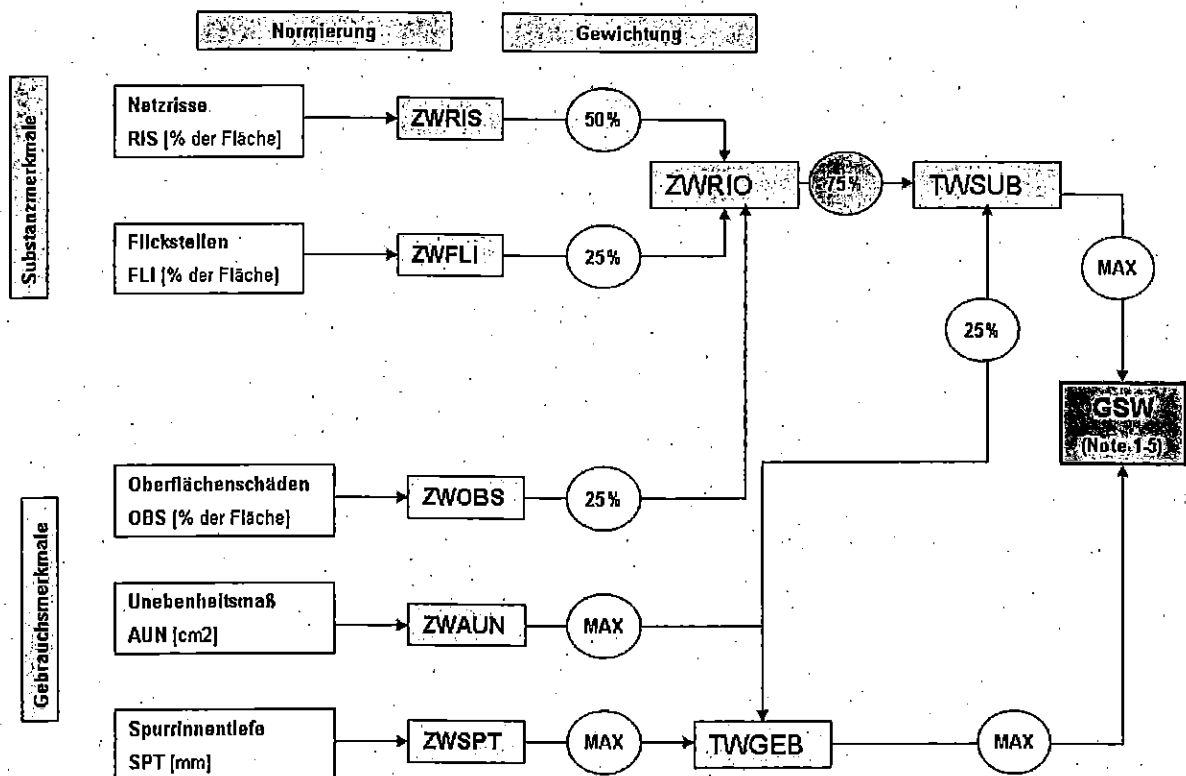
Normierung

Gewichtung

Substanzmerkmale

Netzrisse
RIS [% der Fläche]

ZWRIS

50%

ZWRIO

75%

TWSUB

Flickstellen
FLI [% der Fläche]

ZWFLI

25%

MAX

25%

GSW
(Note 1-5)

Gebrauchsmerkmale

Oberflächenschäden
OBS [% der Fläche]

ZWOBS

25%

Unebenheitsmaß
AUN [cm2]

ZWAUN

MAX

Spurrinnentiefe
SPT [mm]

ZWSPT

MAX

TWGEB

MAX